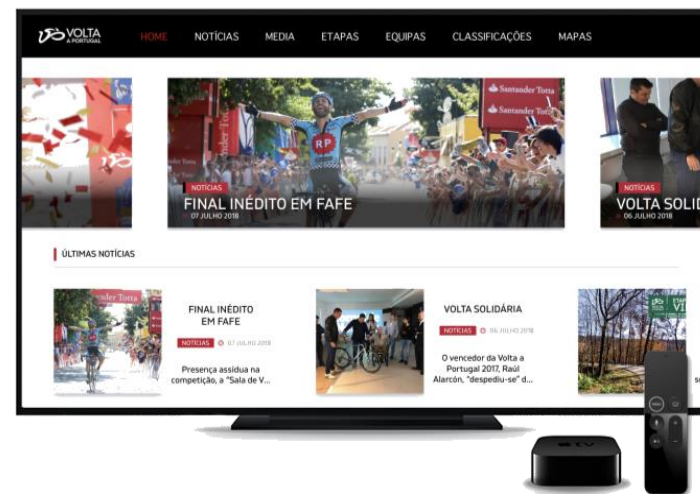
VOLTA A PORTUGAL

HOME NOTÍCIAS MEDIA ETAPAS EQUIPAS CLASSIFICAÇÕES MAPAS

Santander Totta

Santander Totta

RP

NOTÍCIAS

FINAL INÉDITO EM FAFE

07 JULHO 2018

NOTÍCIAS

VOLTA SOLID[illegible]

06 JULHO 2018

ÚLTIMAS NOTÍCIAS

FINAL INÉDITO EM FAFE

NOTÍCIAS 07 JULHO 2018

Presença assídua na competição, a "Sala de V...

VOLTA SOLIDÁRIA

NOTÍCIAS 06 JULHO 2018

O vencedor da Volta a Portugal 2017, Raúl Alarcón, "despediu-se" d...

tv